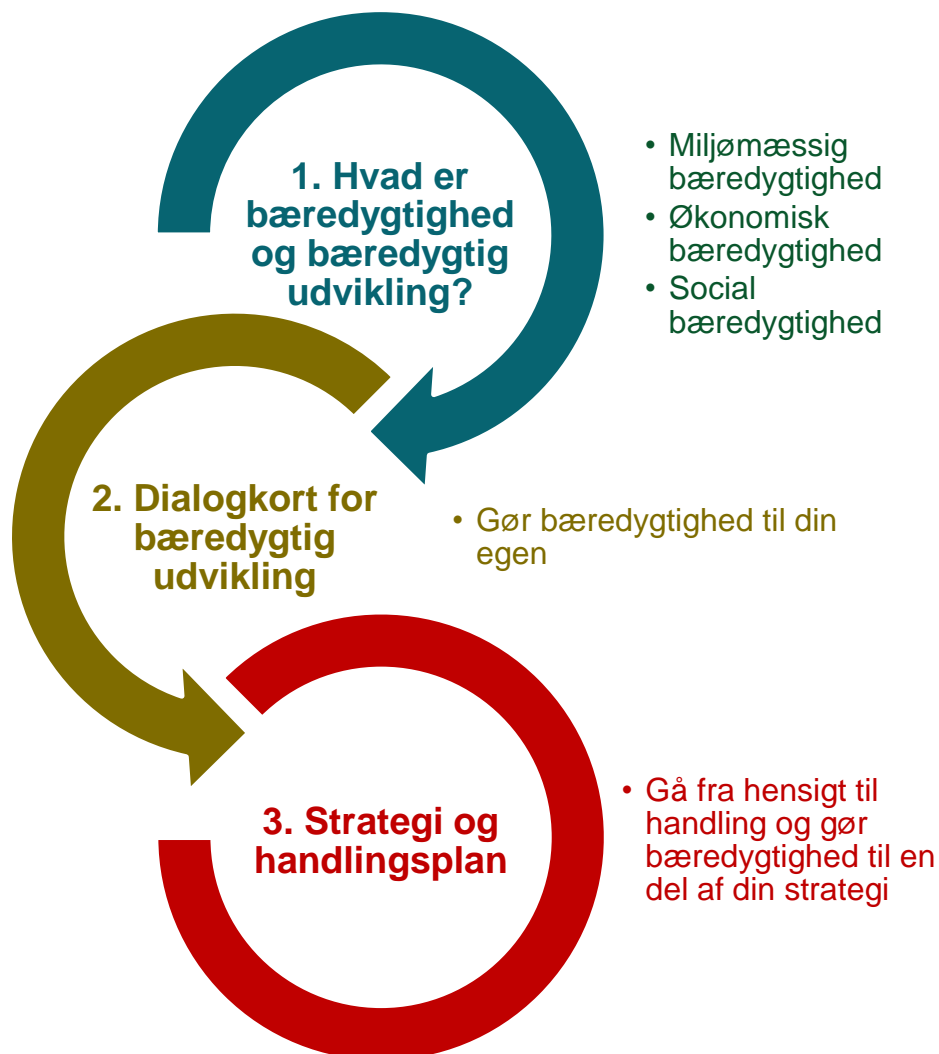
1. Hvad er bæredygtighed og bæredygtig udvikling?

• Miljømæssig bæredygtighed
• Økonomisk bæredygtighed
• Social bæredygtighed

2. Dialogkort for bæredygtig udvikling

• Gør bæredygtighed til din egen

3. Strategi og handlingsplan

• Gå fra hensigt til handling og gør bæredygtighed til en del af din strategi